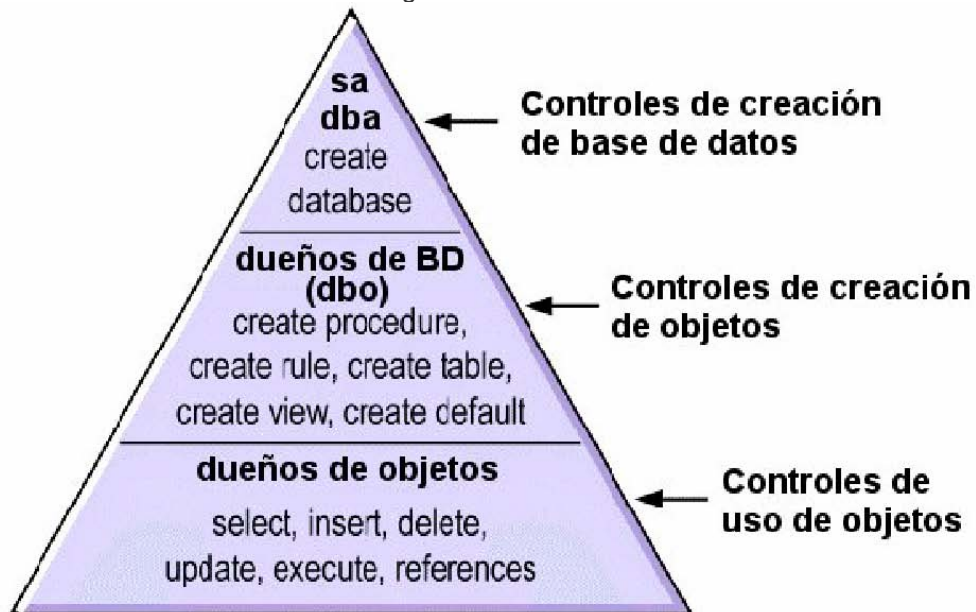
sa
dba
create
database

Controles de creación de base de datos

dueños de BD
(dbo)
create procedure, create rule, create table, create view, create default

Controles de creación de objetos

dueños de objetos
select, insert, delete, update, execute, references

Controles de uso de objetos